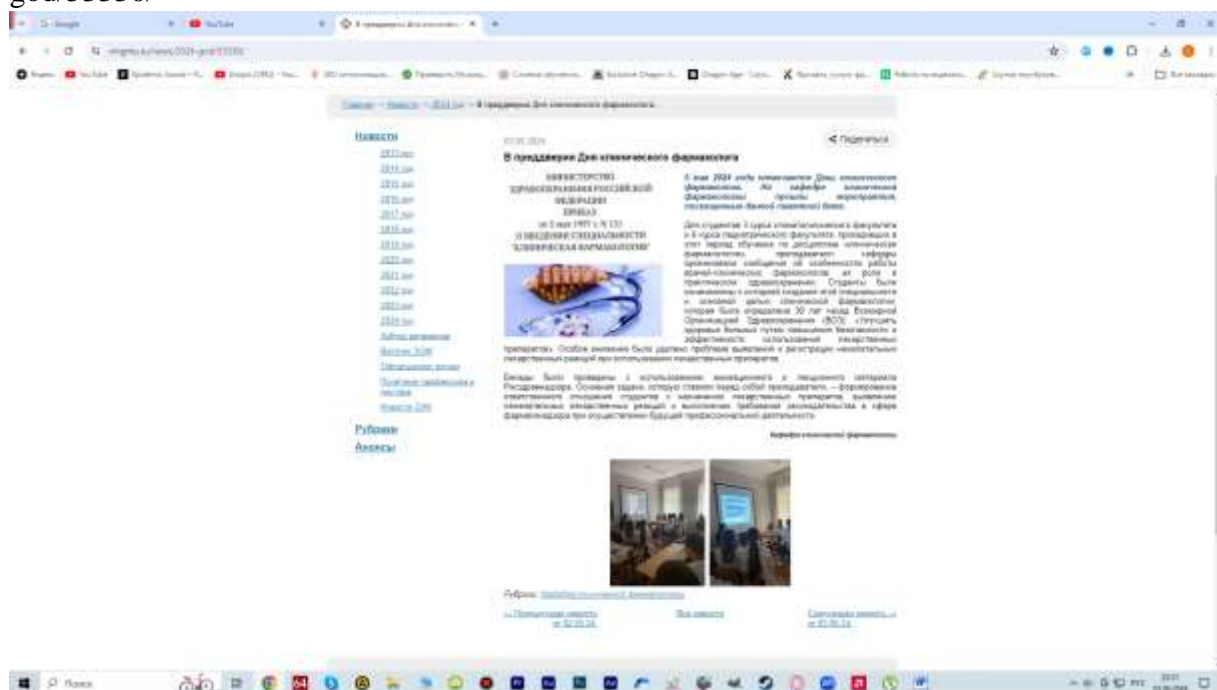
Новости

2013 год
2014 год
2015 год
2016 год
2017 год
2018 год
2019 год
2020 год
2021 год
2022 год
2023 год
2024 год

Рубрики
Анонсы

В преддверии Дня клинического фармаколога

< Поделиться

МИНИСТЕРСТВО ЗДРАВООХРАНЕНИЯ РОССИЙСКОЙ ФЕДЕРАЦИИ
ПРИКАЗ
от 5 мая 1997 г. N 131
О ВВЕДЕНИИ СПЕЦИАЛЬНОСТИ "КЛИНИЧЕСКАЯ ФАРМАКОЛОГИЯ"

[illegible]

Кафедра клинической фармакологии

Рубрики: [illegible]

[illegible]